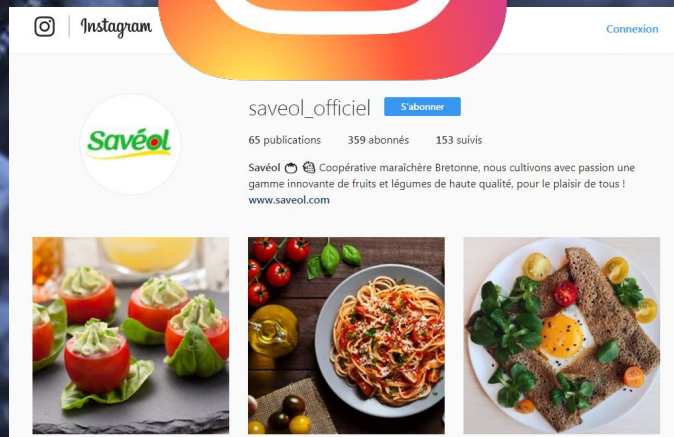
Instagram

Connexion

saveol_officiel S'abonner

Savéol

65 publications 359 abonnés 153 suivis

Savéol Coopérative maraîchère Bretonne, nous cultivons avec passion une gamme innovante de fruits et légumes de haute qualité, pour le plaisir de tous !
www.saveol.com